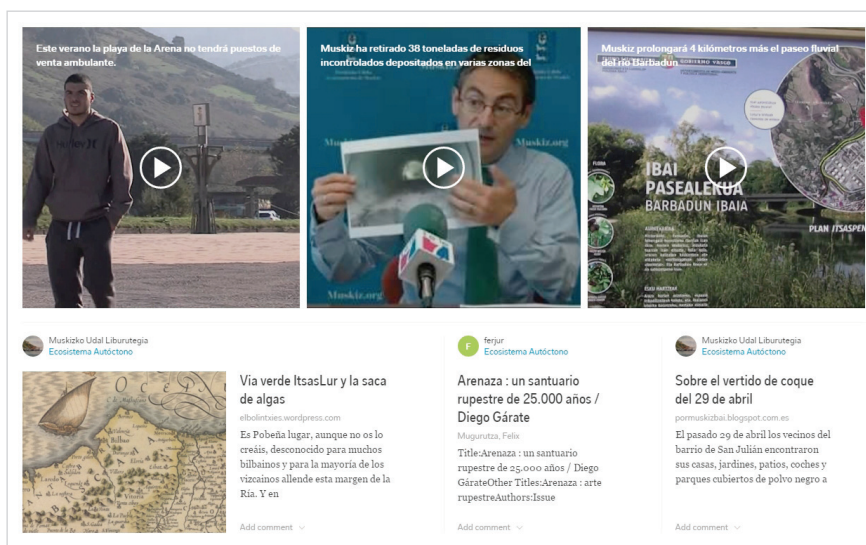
Este verano la playa de la Arena no tendrá puestos de venta ambulante.

Muskiz ha retirado 38 toneladas de residuos incontrolados depositados en varias zonas del

Muskiz prolongará 4 kilómetros más el paseo fluvial del río Barbadun

IBAI PASEALEKUA BARBADUN IBAIA

PLAN ITSASPEN

Muskiz.org

Muskizko Udal Liburutegia
Ecosistema Autóctono

Via verde ItsasLur y la saca de algas

elbolintxies.wordpress.com

Es Pobeña lugar, aunque no os lo creáis, desconocido para muchos bilbainos y para la mayoría de los vizcainos allende esta margen de la Ría. Y en

Add comment

F
ferjur
Ecosistema Autóctono

Arenaza : un santuario rupestre de 25.000 años / Diego Gárate

Mugurutza, Felix

Title:Arenaza : un santuario rupestre de 25.000 años / Diego GárateOther Titles:Arenaza : arte rupestreAuthors:Issue

Add comment

Muskizko Udal Liburutegia
Ecosistema Autóctono

Sobre el vertido de coque del 29 de abril

pormuskizbai.blogspot.com.es

El pasado 29 de abril los vecinos del barrio de San Julián encontraron sus casas, jardines, patios, coches y parques cubiertos de polvo negro a

Add comment